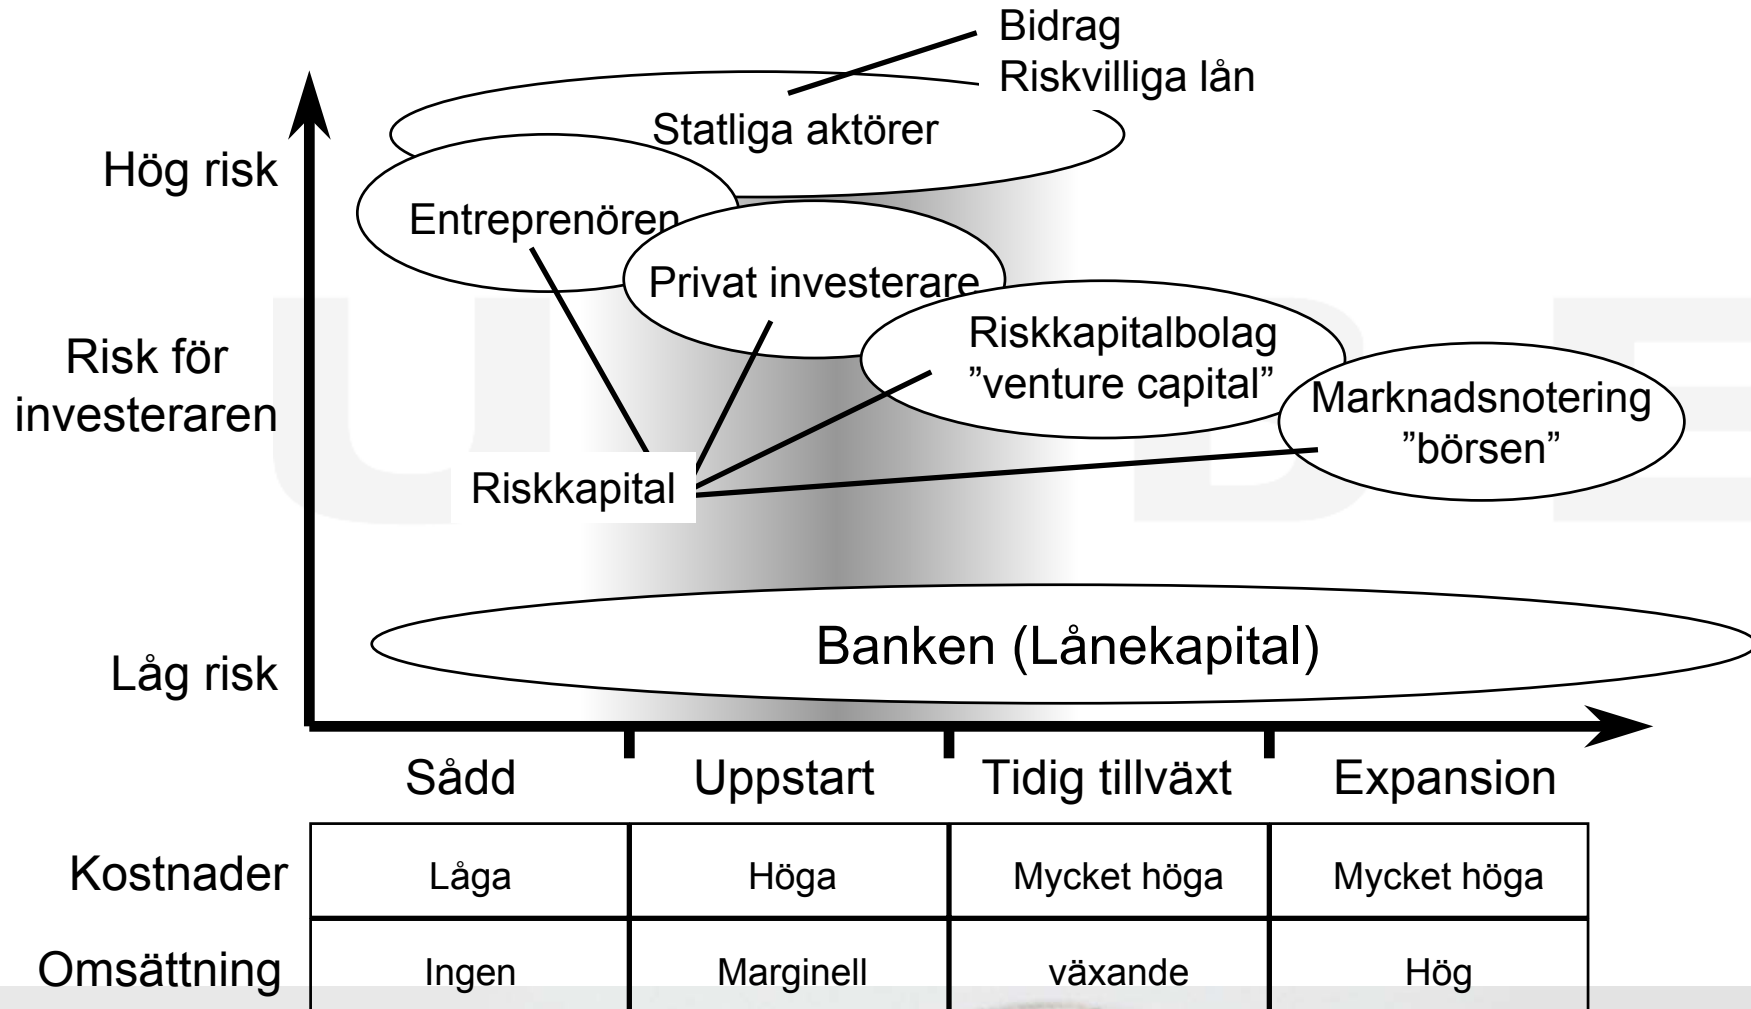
Bidrag
Riskvilliga lån

Statliga aktörer

Hög risk

Entreprenören

Privat investerare

Risk för investeraren

Riskkapitalbolag
”venture capital”

Marknadsnotering
”börsen”

Riskkapital

Banken (Lånekapital)

Låg risk

Sådd | Uppstart | Tidig tillväxt | Expansion

| | Sådd | Uppstart | Tidig tillväxt | Expansion |
|---|---|---|---|---|
| Kostnader | Låga | Höga | Mycket höga | Mycket höga |
| Omsättning | Ingen | Marginell | växande | Hög |